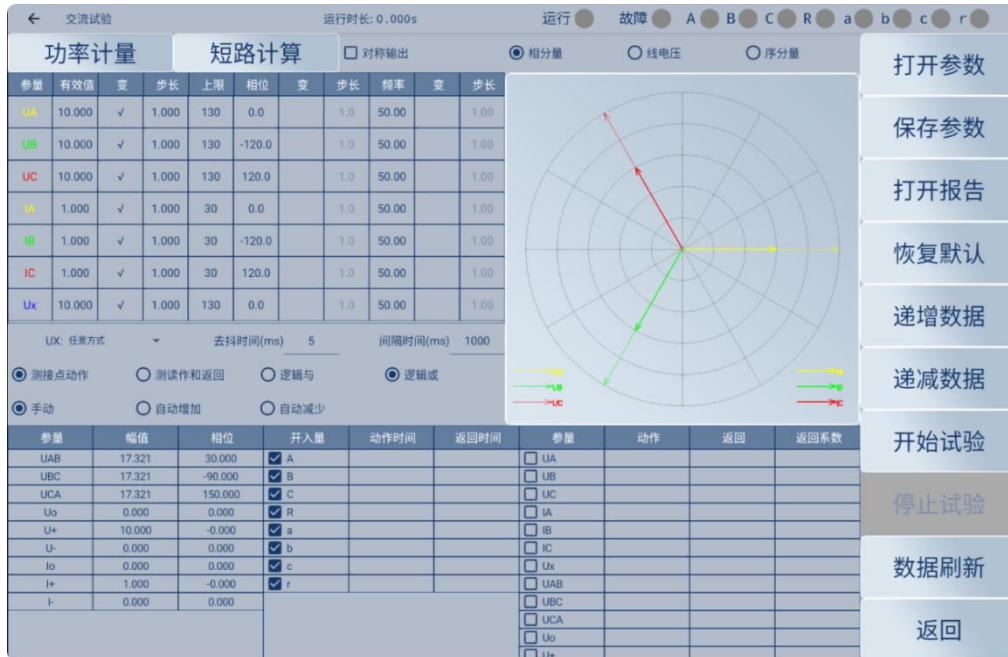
← 交流试验 运行时长: 0.000s 运行 故障 A B C R a b c r

功率计量 短路计算 ☐ 对称输出 ◉ 相分量 ○ 线电压 ○ 序分量

| 参量 | 有效值 | 变 | 步长 | 上限 | 相位 | 变 | 步长 | 频率 | 变 | 步长 |
|---|---|---|---|---|---|---|---|---|---|---|
| UA | 10.000 | √ | 1.000 | 130 | 0.0 | | 1.0 | 50.00 | | 1.00 |
| UB | 10.000 | √ | 1.000 | 130 | -120.0 | | 1.0 | 50.00 | | 1.00 |
| UC | 10.000 | √ | 1.000 | 130 | 120.0 | | 1.0 | 50.00 | | 1.00 |
| IA | 1.000 | √ | 1.000 | 30 | 0.0 | | 1.0 | 50.00 | | 1.00 |
| IB | 1.000 | √ | 1.000 | 30 | -120.0 | | 1.0 | 50.00 | | 1.00 |
| IC | 1.000 | √ | 1.000 | 30 | 120.0 | | 1.0 | 50.00 | | 1.00 |
| Ux | 10.000 | √ | 1.000 | 130 | 0.0 | | 1.0 | 50.00 | | 1.00 |

UX: 任意方式 去抖时间(ms) 5 间隔时间(ms) 1000

◉ 测接点动作 ○ 测读作和返回 ○ 逻辑与 ◉ 逻辑或

◉ 手动 ○ 自动增加 ○ 自动减少

UA UB UC IA IB IC

| 参量 | 幅值 | 相位 |
|---|---|---|
| UAB | 17.321 | 30.000 |
| UBC | 17.321 | -90.000 |
| UCA | 17.321 | 150.000 |
| Uo | 0.000 | 0.000 |
| U+ | 10.000 | -0.000 |
| U- | 0.000 | 0.000 |
| Io | 0.000 | 0.000 |
| I+ | 1.000 | -0.000 |
| I- | 0.000 | 0.000 |

| 开入量 | 动作时间 | 返回时间 |
|---|---|---|
| ☑ A | | |
| ☑ B | | |
| ☑ C | | |
| ☑ R | | |
| ☑ a | | |
| ☑ b | | |
| ☑ c | | |
| ☑ r | | |

| 参量 | 动作 | 返回 | 返回系数 |
|---|---|---|---|
| ☐ UA | | | |
| ☐ UB | | | |
| ☐ UC | | | |
| ☐ IA | | | |
| ☐ IB | | | |
| ☐ IC | | | |
| ☐ Ux | | | |
| ☐ UAB | | | |
| ☐ UBC | | | |
| ☐ UCA | | | |
| ☐ Uo | | | |
| ☐ U+ | | | |

打开参数
保存参数
打开报告
恢复默认
递增数据
递减数据
开始试验
停止试验
数据刷新
返回